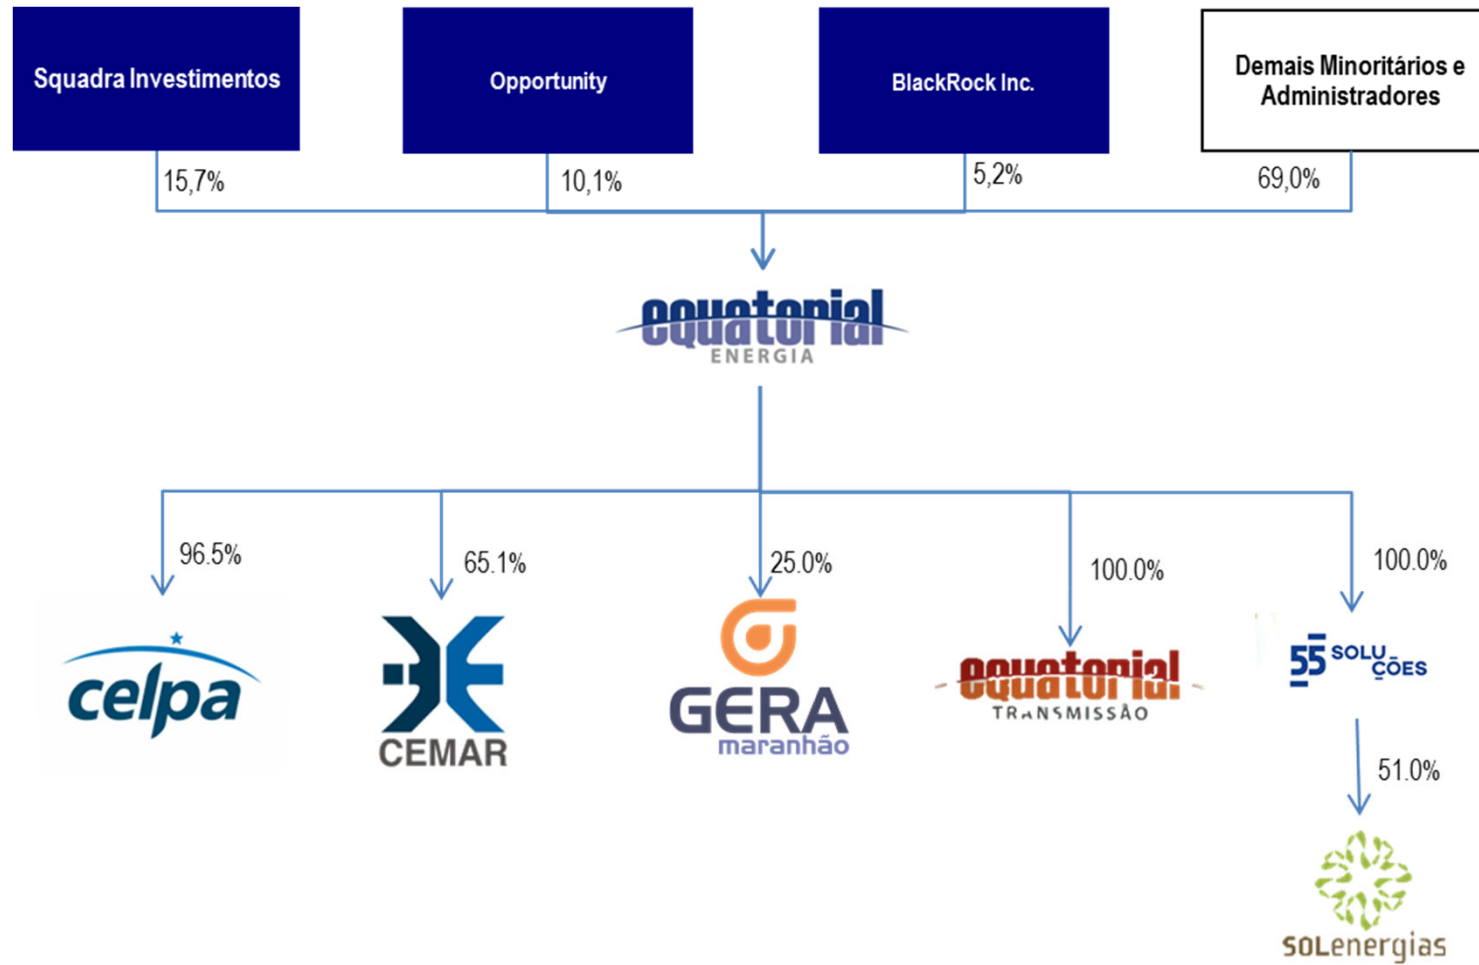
Squadra Investimentos

Opportunity

BlackRock Inc.

Demais Minoritários e Administradores

15,7%

10,1%

5,2%

69,0%

equatorial ENERGIA

96.5%

65.1%

25.0%

100.0%

100.0%

celpa

CEMAR

GERA maranhão

equatorial TRANSMISSÃO

55 SOLUÇÕES

51.0%

SOLenergias